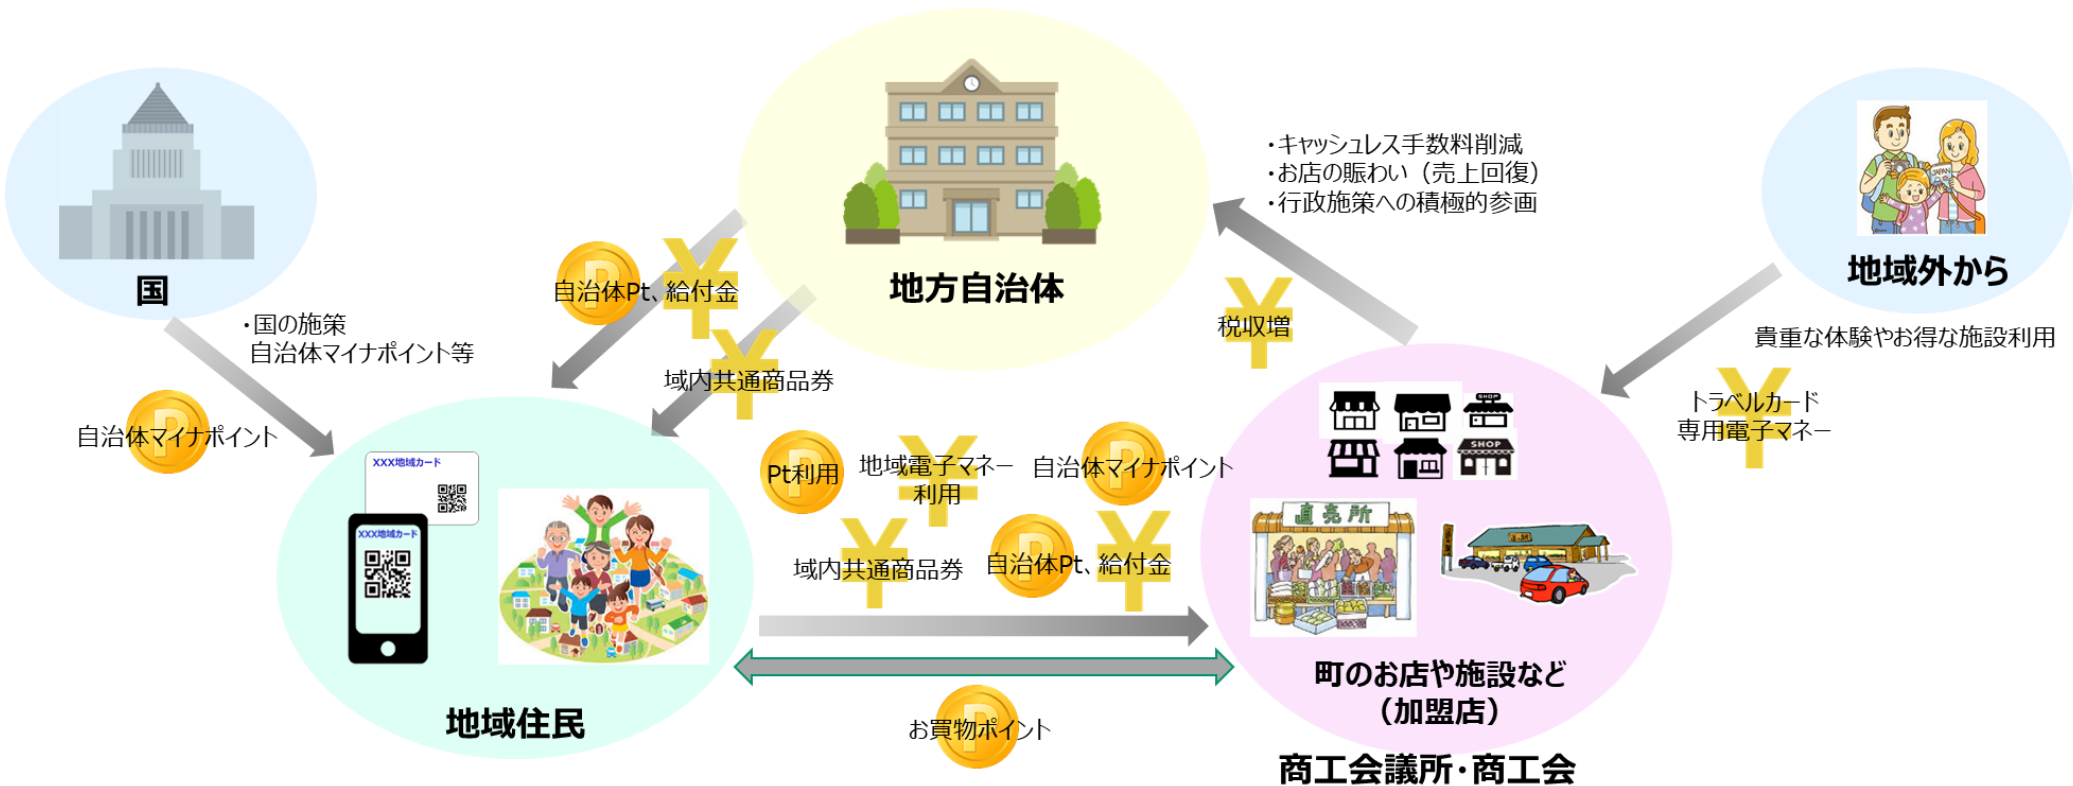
国

・国の施策
自治体マイナポイント等

自治体マイナポイント

地方自治体

自治体Pt、給付金

域内共通商品券

・キャッシュレス手数料削減
・お店の賑わい（売上回復）
・行政施策への積極的参画

税収増

地域外から

貴重な体験やお得な施設利用

トラベルカード
専用電子マネー

XXX地域カード

XXX地域カード

地域住民

Pt利用

地域電子マネー
利用

自治体マイナポイント

域内共通商品券

自治体Pt、給付金

SHOP

SHOP

直売所

町のお店や施設など
（加盟店）

お買物ポイント

商工会議所・商工会